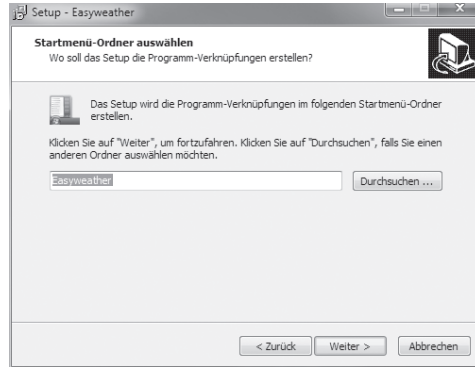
Setup - Easyweather

Startmenü-Ordner auswählen
Wo soll das Setup die Programm-Verknüpfungen erstellen?

Das Setup wird die Programm-Verknüpfungen im folgenden Startmenü-Ordner erstellen.

Klicken Sie auf "Weiter", um fortzufahren. Klicken Sie auf "Durchsuchen", falls Sie einen anderen Ordner auswählen möchten.

Easyweather

Durchsuchen ...

< Zurück

Weiter >

Abbrechen